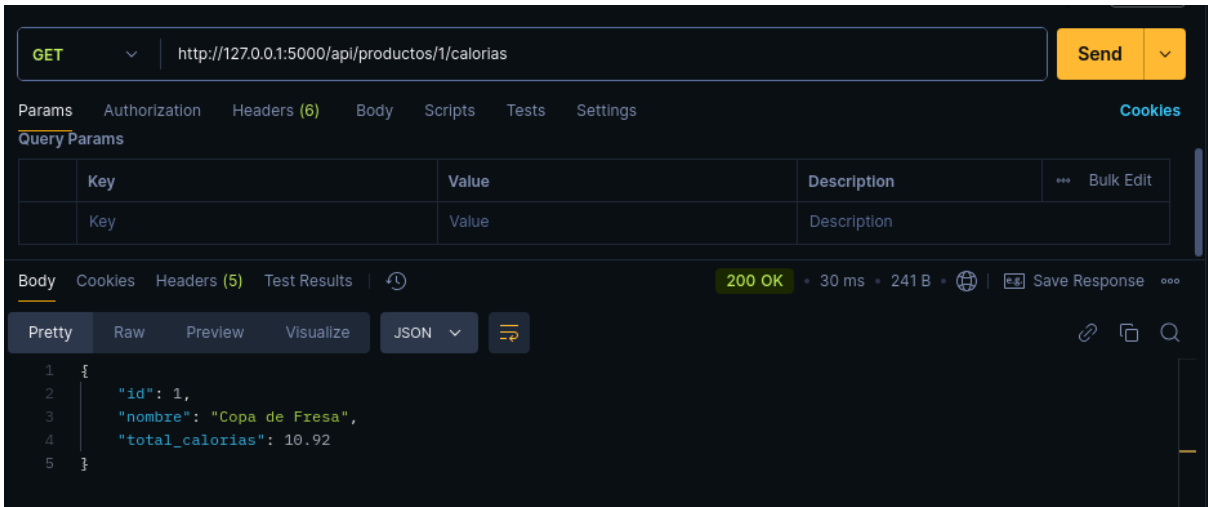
GET http://127.0.0.1:5000/api/productos/1/calorias

Send

Params Authorization Headers (6) Body Scripts Tests Settings Cookies

Query Params

| | Key | Value | Description | Bulk Edit |
|---|---|---|---|---|
| | Key | Value | Description | |

Body Cookies Headers (5) Test Results

200 OK • 30 ms • 241 B • Save Response

Pretty Raw Preview Visualize JSON

1 {
2 "id": 1,
3 "nombre": "Copa de Fresa",
4 "total_calorias": 10.92
5 }